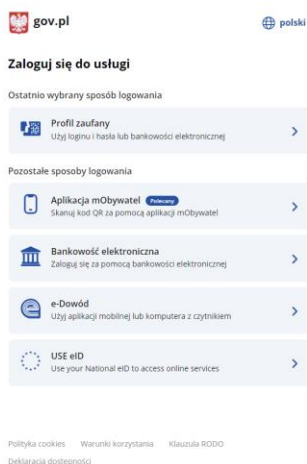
gov.pl

polski

Zaloguj się do usługi

Ostatnio wybrany sposób logowania

Profil zaufany
Użyj loginu i hasła lub bankowości elektronicznej

Pozostałe sposoby logowania

Aplikacja mObywatel Polecany
Skanuj kod QR za pomocą aplikacji mObywatel

Bankowość elektroniczna
Zaloguj się za pomocą bankowości elektronicznej

e-Dowód
Użyj aplikacji mobilnej lub komputera z czytnikiem

USE eID
Use your National eID to access online services

Polityka cookies Warunki korzystania Klauzula RODO
Deklaracja dostępności